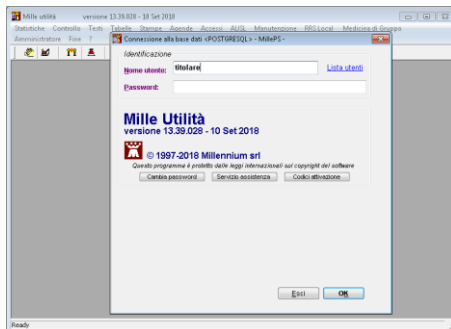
Mille utilità versione 13.39.028 - 10 Set 2018

Statistiche Controllo Tests Tabelle Stampe Agende Accessi AUSL Manutenzione RRS Local Medicina di Gruppo

Amministratore Fine ?

Connessione alla base dati <POSTGRESQL> - MillePS -

Identificazione

Nome utente: titolare

Lista utenti

Password:

Mille Utilità

versione 13.39.028 - 10 Set 2018

© 1997-2018 Millennium srl

Questo programma è protetto dalle leggi internazionali sul copyright del software

Cambia password

Servizio assistenza

Codici attivazione

Esci

OK

Ready